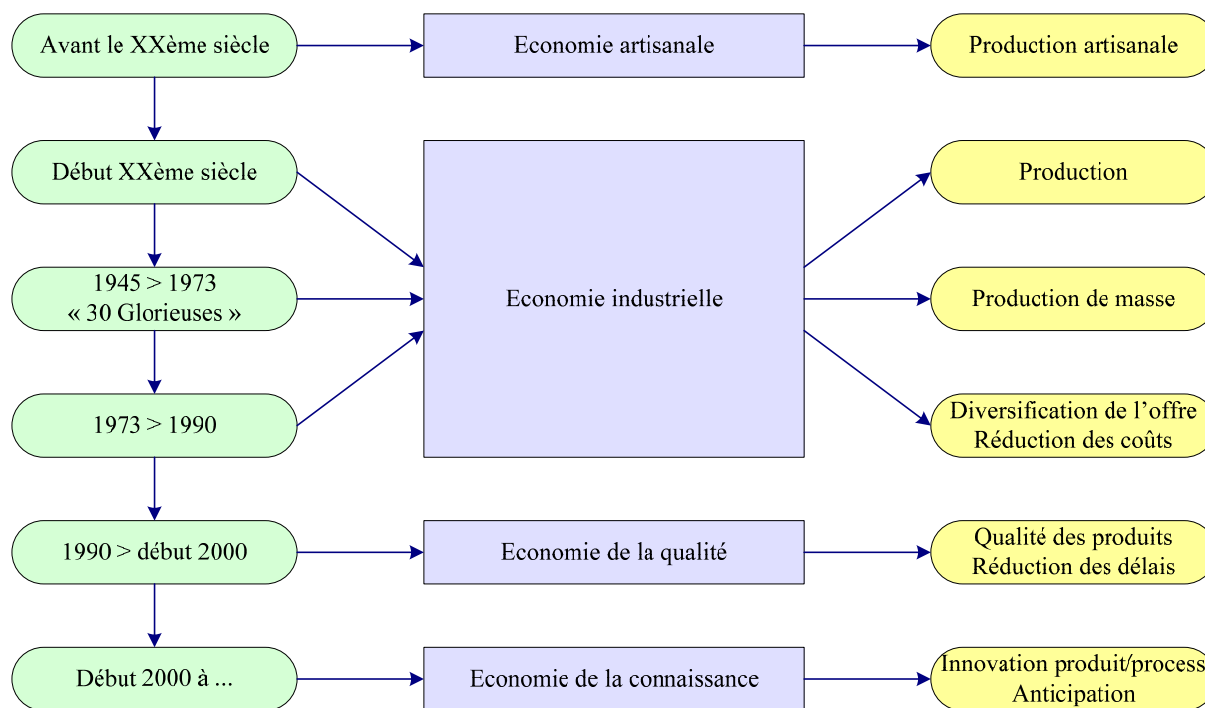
Avant le XXème siècle

Economie artisanale

Production artisanale

Début XXème siècle

1945 > 1973
« 30 Glorieuses »

1973 > 1990

Economie industrielle

Production

Production de masse

Diversification de l'offre
Réduction des coûts

1990 > début 2000

Economie de la qualité

Qualité des produits
Réduction des délais

Début 2000 à ...

Economie de la connaissance

Innovation produit/process
Anticipation